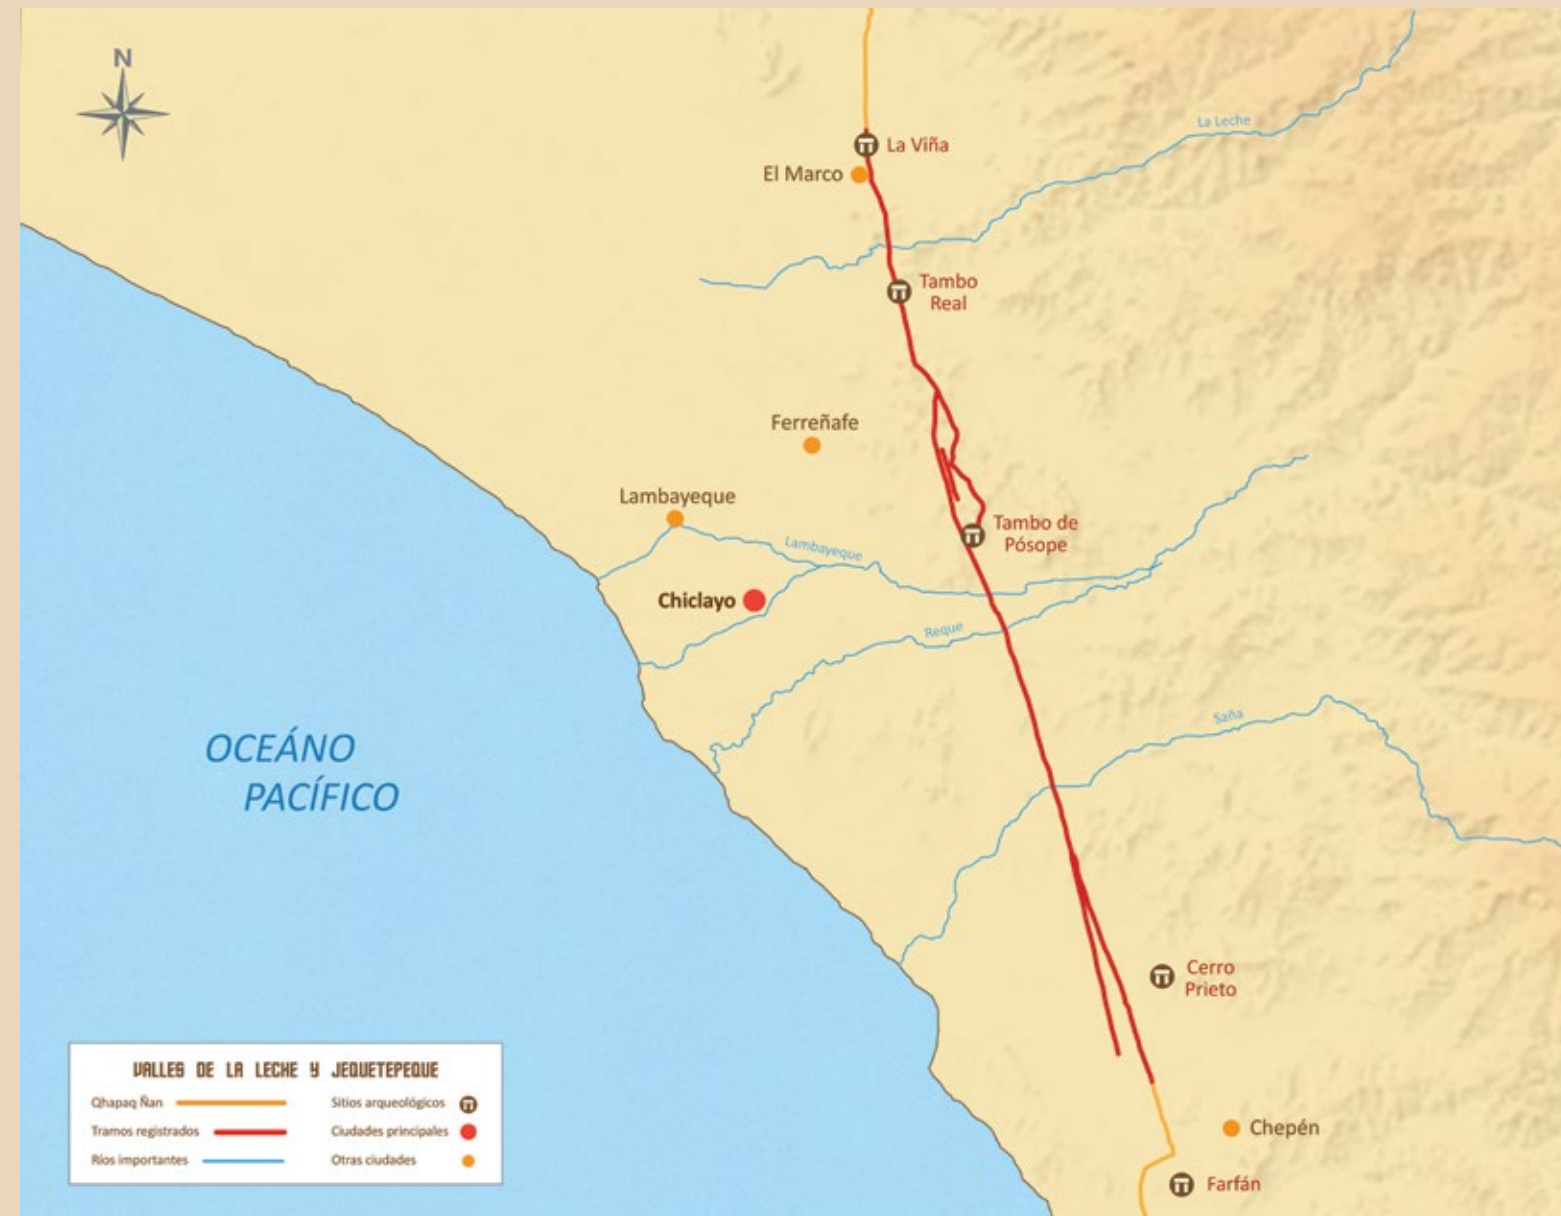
N

La Leche

La Viña

El Marco

Tambo Real

Ferreñafe

Lambayeque

Tambo de Pósope

Lambayeque

Chiclayo

Reque

Saña

OCEÁNO PACÍFICO

Cerro Prieto

Chepén

Farfán

VALLES DE LA LECHE Y JEQUETEPEQUE

| | | | |
|---|---|---|---|
| Qhapaq Ñan | | Sitios arqueológicos | |
| Tramos registrados | | Ciudades principales | |
| Ríos importantes | | Otras ciudades | |